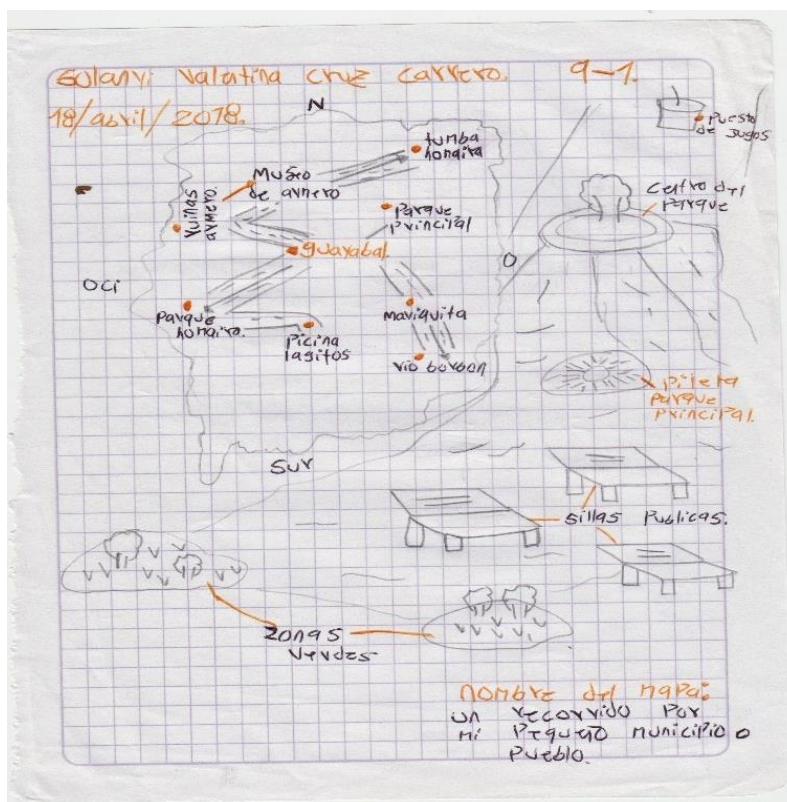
Golanyi Valentina Cruz Carrero. 9-1.
18/abril/2018.

N

Puesto de Jugos

tumba homaita

Museo de arnero

Ruinas arnero

Centro del parque

Parque principal

Guayabal

O

Oci

Parque homaita.

Picina lagitos

Mariquita

rio boyoon

pileta parque principal.

Sur

sillas Publicas.

Zonas Verdes

Nombre del mapa:
Un recorrido por mi Pequeño municipio o Pueblo.